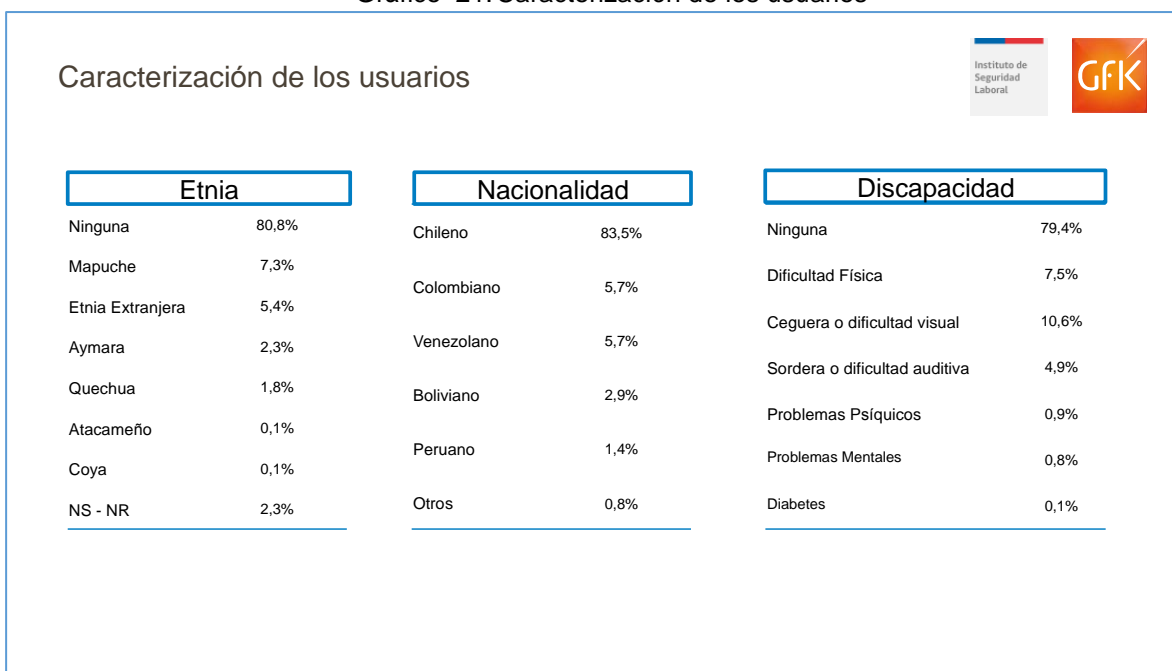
Gráfico 24. Caracterización de los usuarios

Caracterización de los usuarios

Instituto de Seguridad Laboral

GfK

| Etnia | |
|---|---|
| Ninguna | 80,8% |
| Mapuche | 7,3% |
| Etnia Extranjera | 5,4% |
| Aymara | 2,3% |
| Quechua | 1,8% |
| Atacameño | 0,1% |
| Coya | 0,1% |
| NS - NR | 2,3% |

| Nacionalidad | |
|---|---|
| Chileno | 83,5% |
| Colombiano | 5,7% |
| Venezolano | 5,7% |
| Boliviano | 2,9% |
| Peruano | 1,4% |
| Otros | 0,8% |

| Discapacidad | |
|---|---|
| Ninguna | 79,4% |
| Dificultad Física | 7,5% |
| Ceguera o dificultad visual | 10,6% |
| Sordera o dificultad auditiva | 4,9% |
| Problemas Psíquicos | 0,9% |
| Problemas Mentales | 0,8% |
| Diabetes | 0,1% |